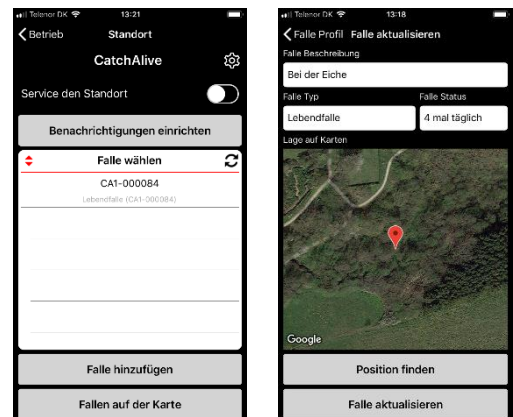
Telenor DK 13:21

Betrieb Standort

CatchAlive

Service den Standort

Benachrichtigungen einrichten

Falle wählen

CA1-000084

Lebendfalle (CA1-000084)

Falle hinzufügen

Fallen auf der Karte

Telenor DK 13:18

Falle Profil Falle aktualisieren

Falle Beschreibung

Bei der Eiche

Falle Typ

Falle Status

Lebendfalle

4 mal täglich

Lage auf Karten

Google

Position finden

Falle aktualisieren